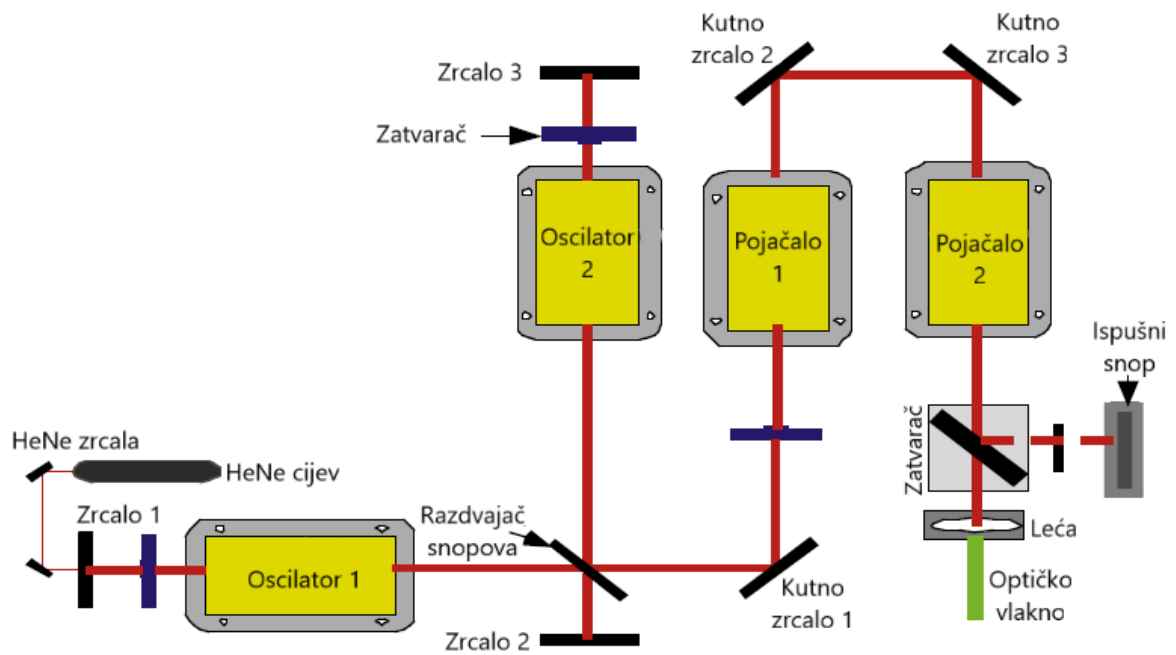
Kutno zrcalo 2

Kutno zrcalo 3

Zrcalo 3

Zatvarač

Oscilator 2

Pojačalo 1

Pojačalo 2

Ispušni snop

Zatvarač

HeNe zrcala

HeNe cijev

Zrcalo 1

Oscilator 1

Razdvajač snopova

Leća

Kutno zrcalo 1

Optičko vlakno

Zrcalo 2